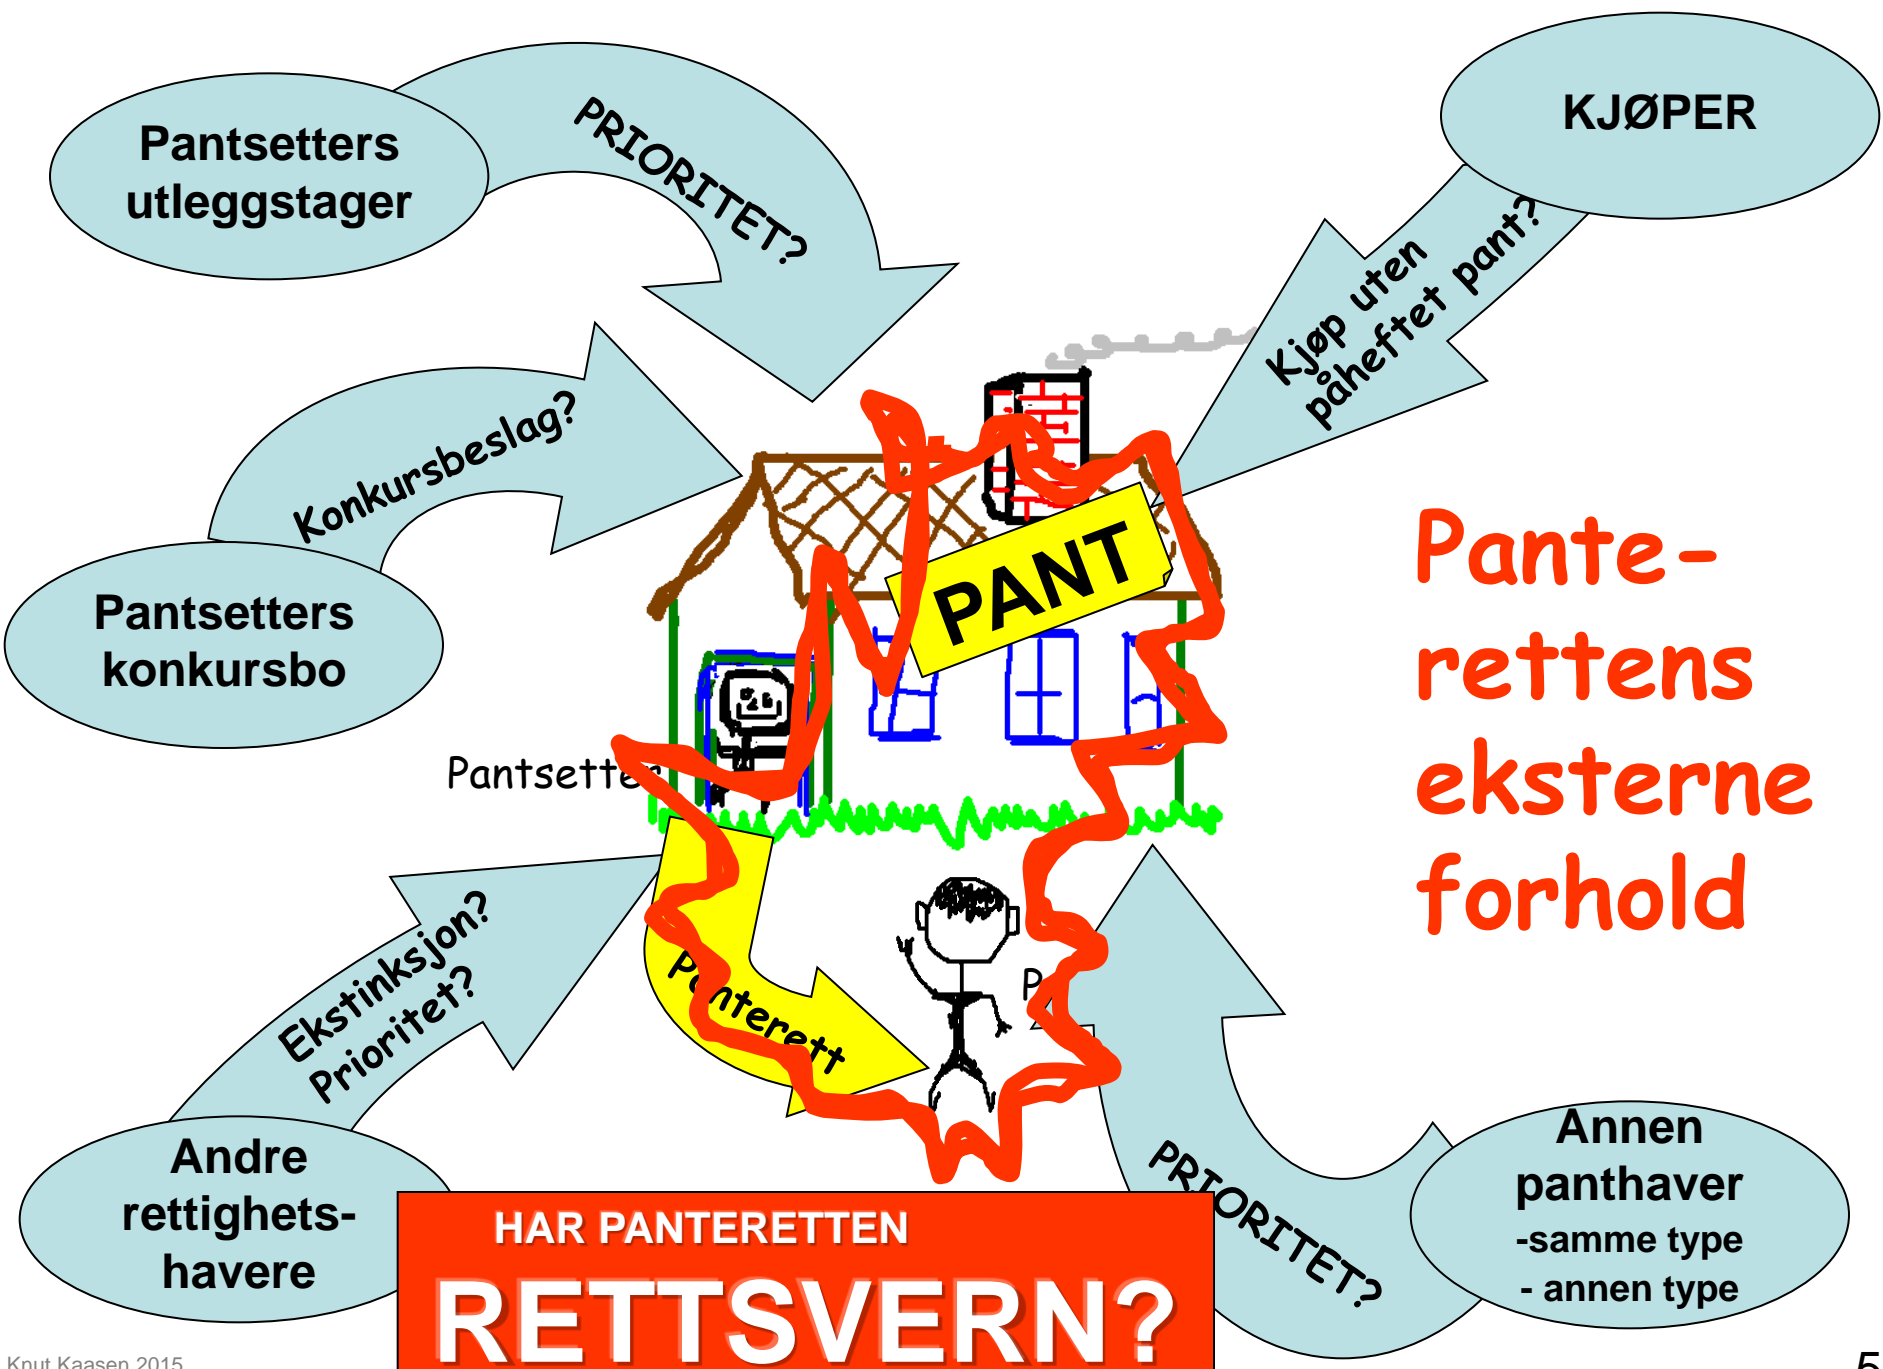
Pantsetters utleggstager

PRIORITET?

KJØPER

Kjøp uten påheftet pant?

Konkursbeslag?

Pantsetters konkursbo

PANT

Pante-rettens eksterne forhold

Pantsette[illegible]

P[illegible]nterett

P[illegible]

Ekstinksjon? Prioritet?

Andre rettighets-havere

HAR PANTERETTEN

RETTSVERN?

PRIORITET?

Annen panthaver
-samme type
- annen type

Knut Kaasen 2015

5